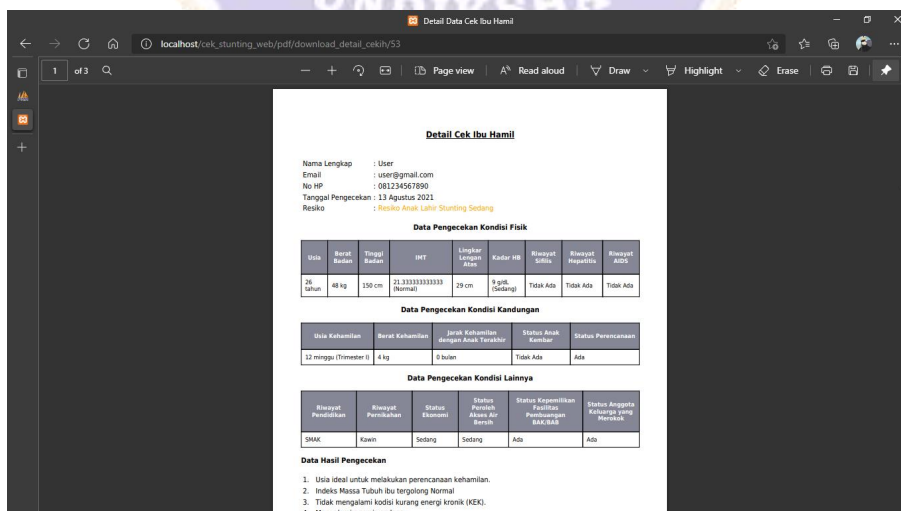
Detail Data Cek Ibu Hamil

localhost/cek_stunting_web/pdf/download_detail_cekih/53

1 of 3

Page view | Read aloud | Draw | Highlight | Erase

Detail Cek Ibu Hamil

Nama Lengkap : User
Email : user@gmail.com
No HP : 081234567890
Tanggal Pengecekan : 13 Agustus 2021
Resiko : Resiko Anak Lahir Stunting Sedang

Data Pengecekan Kondisi Fisik

| Usia | Berat Badan | Tinggi Badan | IMT | Lingkar Lengan Atas | Kadar HB | Riwayat Sifilis | Riwayat Hepatitis | Riwayat AIDS |
|---|---|---|---|---|---|---|---|---|
| 26 tahun | 48 kg | 150 cm | 21.333333333333 (Normal) | 29 cm | 9 g/dL (Sedang) | Tidak Ada | Tidak Ada | Tidak Ada |

Data Pengecekan Kondisi Kandungan

| Usia Kehamilan | Berat Kehamilan | Jarak Kehamilan dengan Anak Terakhir | Status Anak Kembar | Status Perencanaan |
|---|---|---|---|---|
| 12 minggu (Trimester I) | 4 kg | 0 bulan | Tidak Ada | Ada |

Data Pengecekan Kondisi Lainnya

| Riwayat Pendidikan | Riwayat Pernikahan | Status Ekonomi | Status Peroleh Akses Air Bersih | Status Kepemilikan Fasilitas Pembuangan BAK/BAB | Status Anggota Keluarga yang Merokok |
|---|---|---|---|---|---|
| SMAK | Kawin | Sedang | Sedang | Ada | Ada |

Data Hasil Pengecekan

1. Usia ideal untuk melakukan perencanaan kehamilan.
2. Indeks Massa Tubuh ibu tergolong Normal
3. Tidak mengalami kodisi kurang energi kronik (KEK).
4. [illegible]